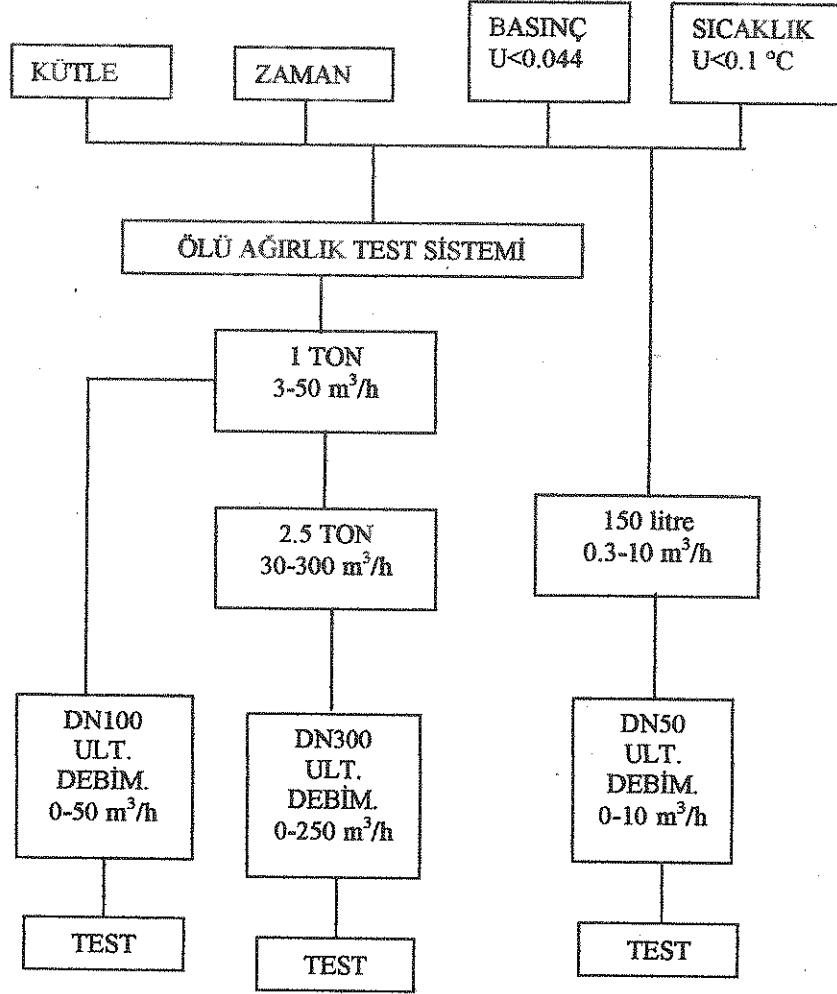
KÜTLE

ZAMAN

BASINÇ
U<0.044

SICAKLIK
U<0.1 °C

ÖLÜ AĞIRLIK TEST SİSTEMİ

1 TON
3-50 $m^3/h$

2.5 TON
30-300 $m^3/h$

150 litre
0.3-10 $m^3/h$

DN100
ULT.
DEBİM.
0-50 $m^3/h$

DN300
ULT.
DEBİM.
0-250 $m^3/h$

DN50
ULT.
DEBİM.
0-10 $m^3/h$

TEST

TEST

TEST